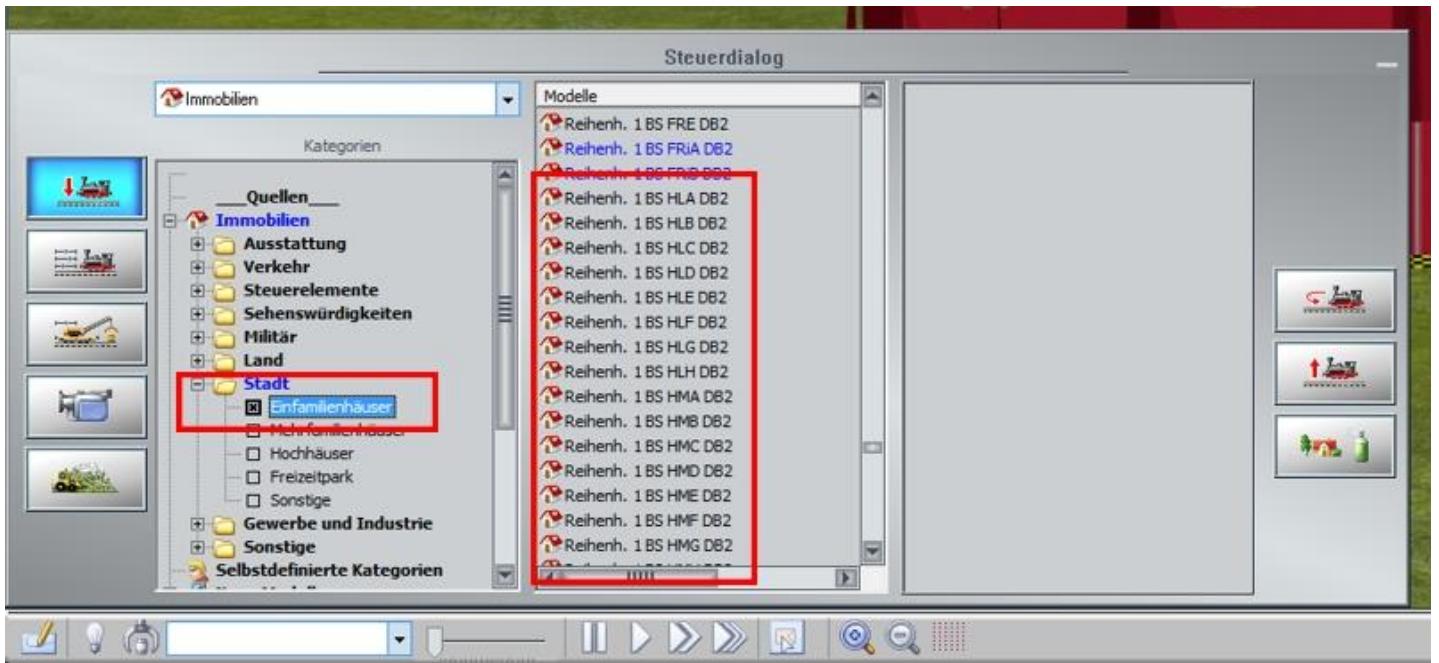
Steuerdialog

Immobilien

Kategorien

___Quellen___
Immobilien
Ausstattung
Verkehr
Steuerelemente
Sehenswürdigkeiten
Militär
Land
Stadt
Einfamilienhäuser
Mehrfamilienhäuser
Hochhäuser
Freizeitpark
Sonstige
Gewerbe und Industrie
Sonstige
Selbstdefinierte Kategorien

Modelle
Reihenh. 1 BS FRE DB2
Reihenh. 1 BS FRiA DB2
Reihenh. 1 BS FRiB DB2
Reihenh. 1 BS HLA DB2
Reihenh. 1 BS HLB DB2
Reihenh. 1 BS HLC DB2
Reihenh. 1 BS HLD DB2
Reihenh. 1 BS HLE DB2
Reihenh. 1 BS HLF DB2
Reihenh. 1 BS HLG DB2
Reihenh. 1 BS HLH DB2
Reihenh. 1 BS HMA DB2
Reihenh. 1 BS HMB DB2
Reihenh. 1 BS HMC DB2
Reihenh. 1 BS HMD DB2
Reihenh. 1 BS HME DB2
Reihenh. 1 BS HMF DB2
Reihenh. 1 BS HMG DB2
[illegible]